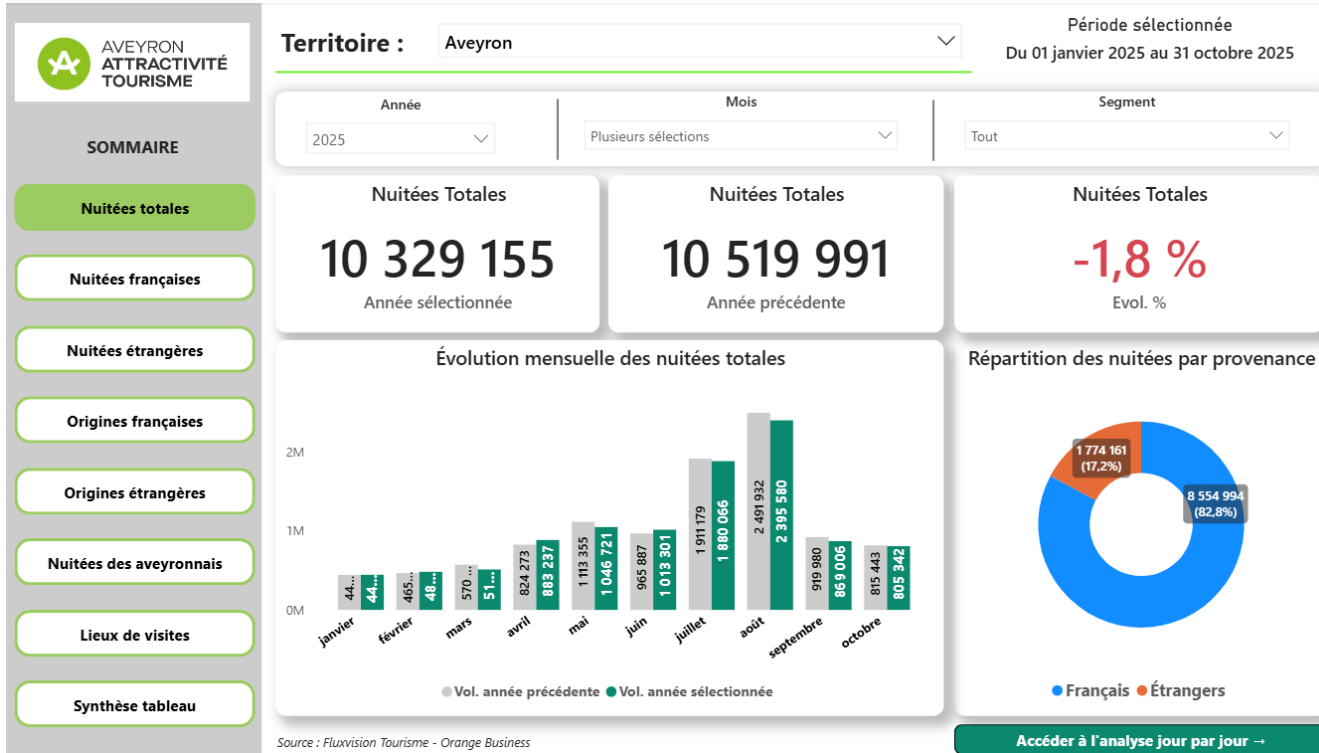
AVEYRON ATTRACTIVITÉ TOURISME

SOMMAIRE

Nuitées totales

Nuitées françaises

Nuitées étrangères

Origines françaises

Origines étrangères

Nuitées des aveyronnais

Lieux de visites

Synthèse tableau

Territoire : Aveyron

Période sélectionnée
Du 01 janvier 2025 au 31 octobre 2025

Année
2025

Mois
Plusieurs sélections

Segment
Tout

Nuitées Totales
10 329 155
Année sélectionnée

Nuitées Totales
10 519 991
Année précédente

Nuitées Totales
-1,8 %
Evol. %

Évolution mensuelle des nuitées totales

2M
1M
0M

| | Vol. année précédente | Vol. année sélectionnée |
|---|---|---|
| janvier | 44... | 44... |
| février | 465... | 48... |
| mars | 570 ... | 51... |
| avril | 824 273 | 883 237 |
| mai | 1 113 355 | 1 046 721 |
| juin | 965 887 | 1 013 301 |
| juillet | 1 911 179 | 1 880 066 |
| août | 2 491 932 | 2 395 580 |
| septembre | 919 980 | 869 006 |
| octobre | 815 443 | 805 342 |

Vol. année précédente Vol. année sélectionnée

Répartition des nuitées par provenance

1 774 161 (17,2%)
8 554 994 (82,8%)

Français Étrangers

Source : Fluxvision Tourisme - Orange Business

Accéder à l'analyse jour par jour →